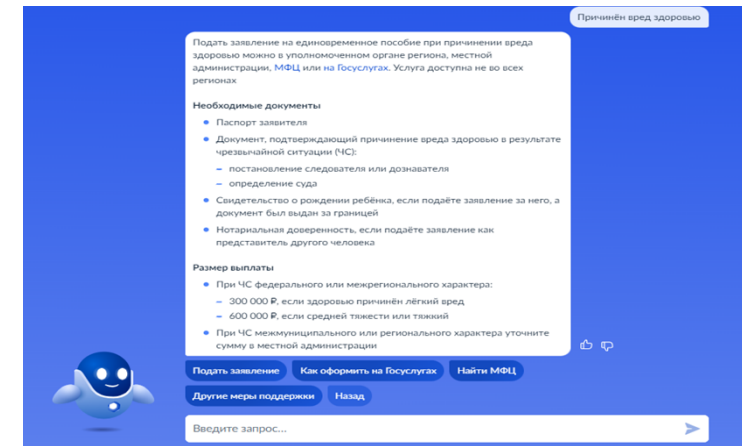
Причинён вред здоровью

Подать заявление на единовременное пособие при причинении вреда здоровью можно в уполномоченном органе региона, местной администрации, МФЦ или на Госуслугах. Услуга доступна не во всех регионах

Необходимые документы

- Паспорт заявителя
- Документ, подтверждающий причинение вреда здоровью в результате чрезвычайной ситуации (ЧС):
  – постановление следователя или дознавателя
  – определение суда
- Свидетельство о рождении ребёнка, если подаёте заявление за него, а документ был выдан за границей
- Нотариальная доверенность, если подаёте заявление как представитель другого человека

Размер выплаты

- При ЧС федерального или межрегионального характера:
  – 300 000 ₽, если здоровью причинён лёгкий вред
  – 600 000 ₽, если средней тяжести или тяжкий
- При ЧС межмуниципального или регионального характера уточните сумму в местной администрации

Подать заявление | Как оформить на Госуслугах | Найти МФЦ

Другие меры поддержки | Назад

Введите запрос...